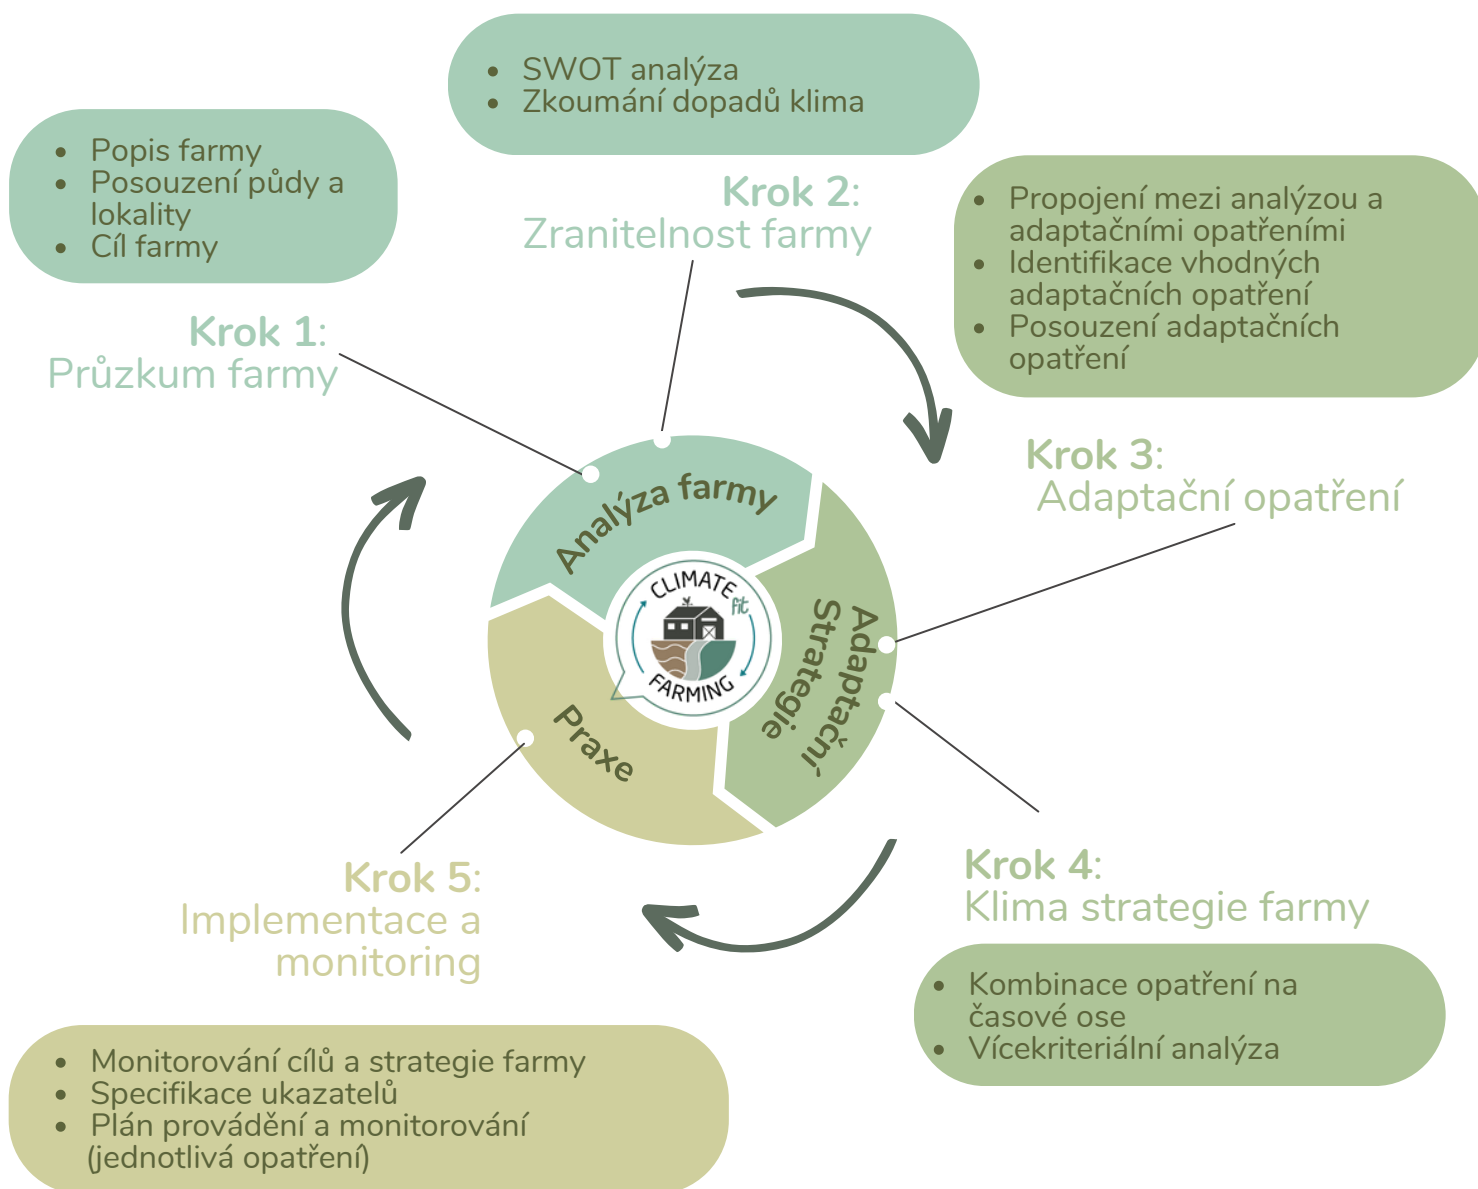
- SWOT analýza
- Zkoumání dopadů klima

- Popis farmy
- Posouzení půdy a lokality
- Cíl farmy

Krok 2:
Zranitelnost farmy

- Propojení mezi analýzou a adaptačními opatřeními
- Identifikace vhodných adaptačních opatření
- Posouzení adaptačních opatření

Krok 1:
Průzkum farmy

Krok 3:
Adaptační opatření

Analýza farmy

Adaptační Strategie

Praxe

CLIMATE fit FARMING

Krok 5:
Implementace a monitoring

Krok 4:
Klima strategie farmy

- Kombinace opatření na časové ose
- Vícekriteriální analýza

- Monitorování cílů a strategie farmy
- Specifikace ukazatelů
- Plán provádění a monitorování (jednotlivá opatření)